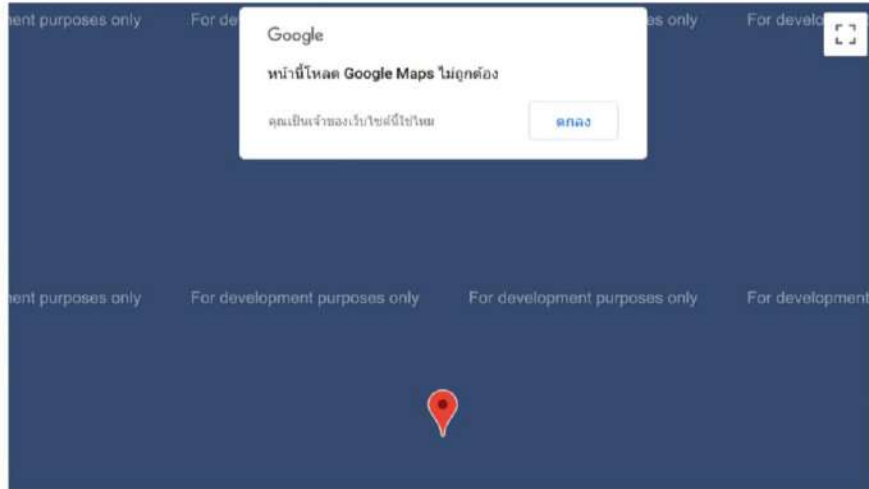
ent purposes only For de es only For develo

Google

หน้านี้โหลด Google Maps ไม่ถูกต้อง

คุณเป็นเจ้าของเว็บไซต์นี้ใช่ไหม

ตกลง

ent purposes only For development purposes only For development purposes only For development